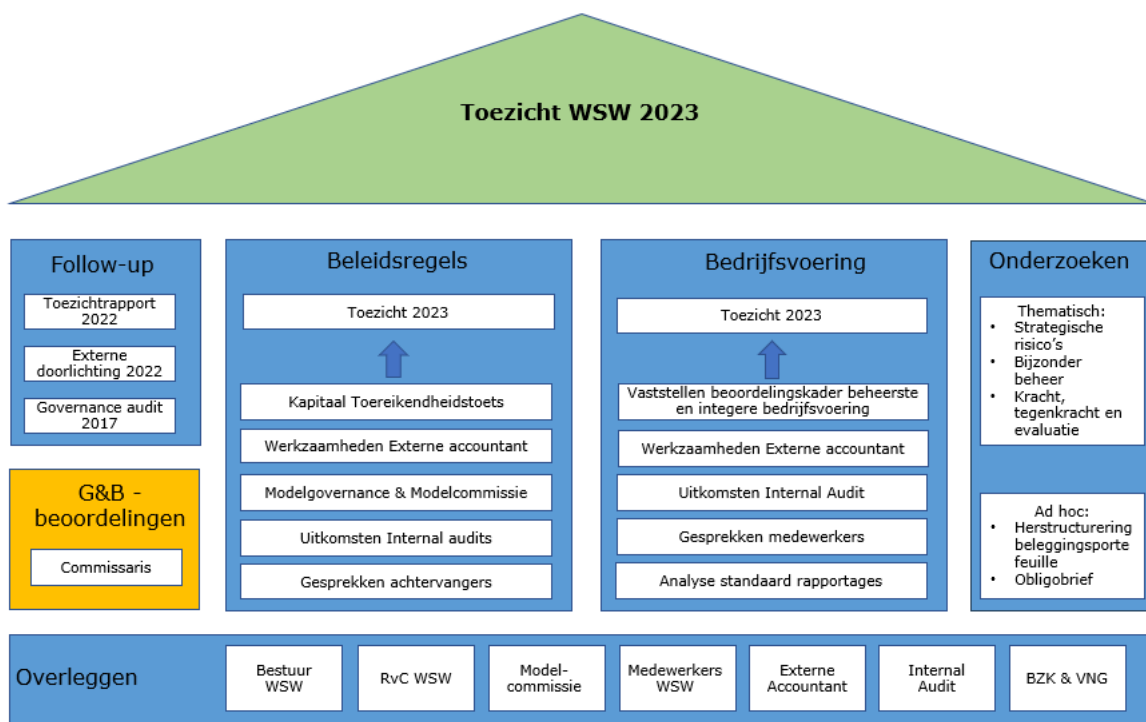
Toezicht WSW 2023

Follow-up

Toezichtrapport 2022

Externe doorlichting 2022

Governance audit 2017

G&B - beoordelingen

Commissaris

Beleidsregels

Toezicht 2023

Kapitaal Toereikendheidstoets

Werkzaamheden Externe accountant

Modelgovernance & Modelcommissie

Uitkomsten Internal audits

Gesprekken achtervangers

Bedrijfsvoering

Toezicht 2023

Vaststellen beoordelingskader beheerste en integere bedrijfsvoering

Werkzaamheden Externe accountant

Uitkomsten Internal Audit

Gesprekken medewerkers

Analyse standaard rapportages

Onderzoeken

Thematisch:
• Strategische risico's
• Bijzonder beheer
• Kracht, tegenkracht en evaluatie

Ad hoc:
• Herstructurering beleggingsportefeuille
• Obligobrief

Overleggen

Bestuur WSW

RvC WSW

Model-commissie

Medewerkers WSW

Externe Accountant

Internal Audit

BZK & VNG